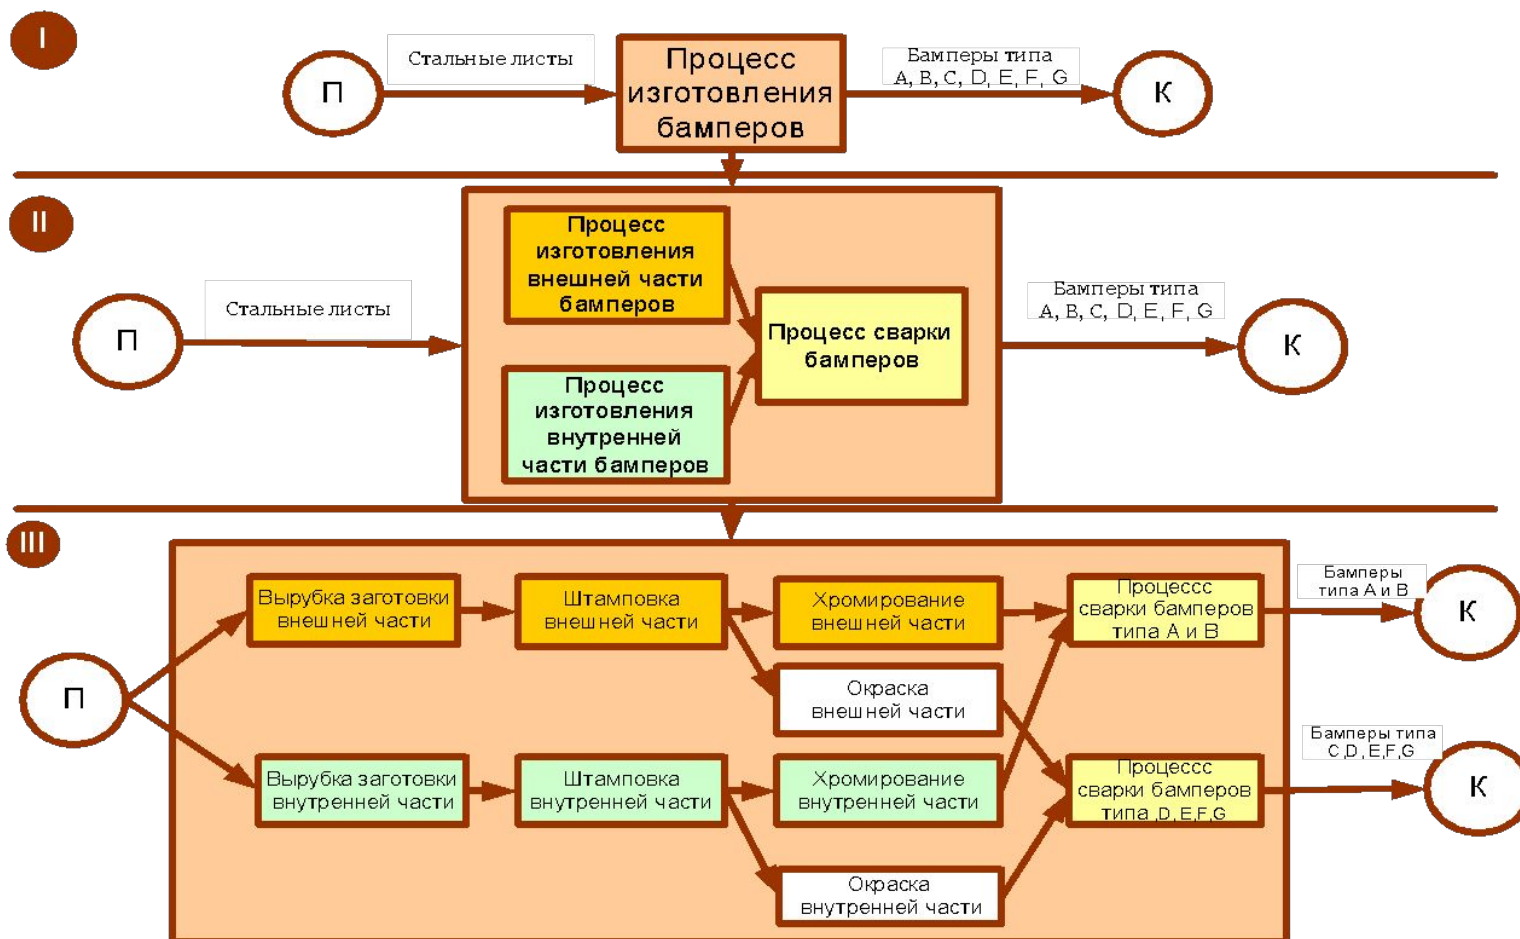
I

П

Стальные листы

Процесс изготовления бамперов

Бамперы типа A, B, C, D, E, F, G

К

II

П

Стальные листы

Процесс изготовления внешней части бамперов

Процесс изготовления внутренней части бамперов

Процесс сварки бамперов

Бамперы типа A, B, C, D, E, F, G

К

III

П

Вырубка заготовки внешней части

Штамповка внешней части

Хромирование внешней части

Окраска внешней части

Процесcс сварки бамперов типа А и В

Бамперы типа А и В

К

Вырубка заготовки внутренней части

Штамповка внутренней части

Хромирование внутренней части

Окраска внутренней части

Процесcс сварки бамперов типа D, E,F,G

Бамперы типа C,D,E,F,G

К